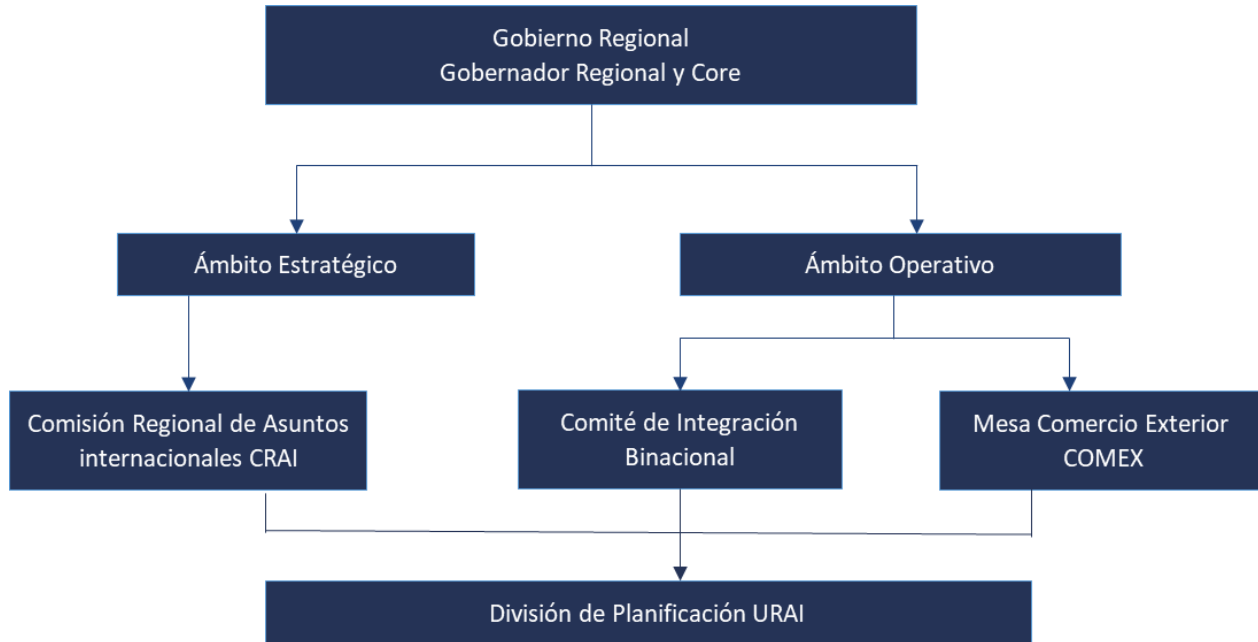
Gobierno Regional
Gobernador Regional y Core

Ámbito Estratégico

Ámbito Operativo

Comisión Regional de Asuntos internacionales CRAI

Comité de Integración Binacional

Mesa Comercio Exterior COMEX

División de Planificación URAI